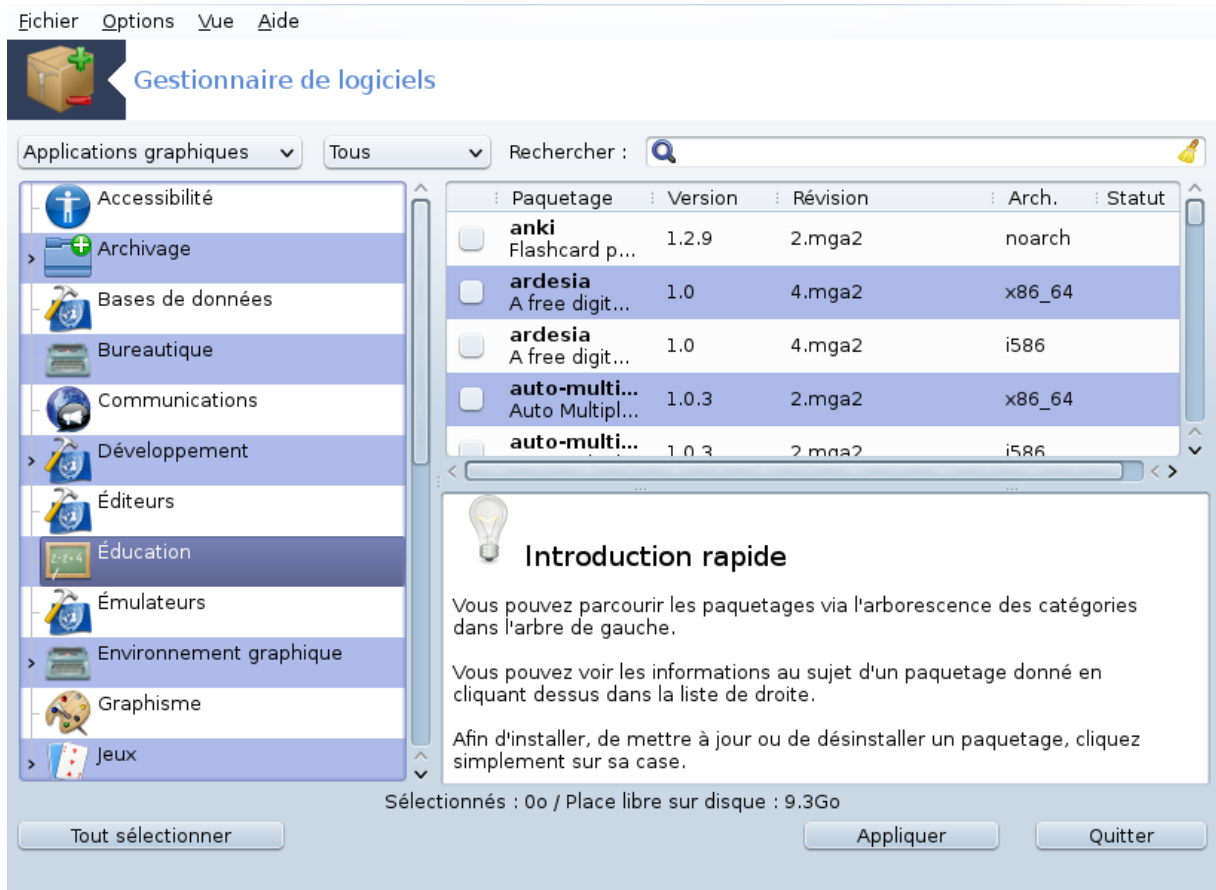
Fichier Options Vue Aide

Gestionnaire de logiciels

Applications graphiques
Tous
Rechercher :

Accessibilité
Archivage
Bases de données
Bureautique
Communications
Développement
Éditeurs
Éducation
Émulateurs
Environnement graphique
Graphisme
Jeux

| Paquetage | Version | Révision | Arch. | Statut |
|---|---|---|---|---|
| anki Flashcard p... | 1.2.9 | 2.mga2 | noarch | |
| ardesia A free digit... | 1.0 | 4.mga2 | x86_64 | |
| ardesia A free digit... | 1.0 | 4.mga2 | i586 | |
| auto-multi... Auto Multipl... | 1.0.3 | 2.mga2 | x86_64 | |
| auto-multi... | 1.0.3 | 2.mga2 | i586 | |

Introduction rapide

Vous pouvez parcourir les paquetages via l'arborescence des catégories dans l'arbre de gauche.

Vous pouvez voir les informations au sujet d'un paquetage donné en cliquant dessus dans la liste de droite.

Afin d'installer, de mettre à jour ou de désinstaller un paquetage, cliquez simplement sur sa case.

Sélectionnés : 0o / Place libre sur disque : 9.3Go

Tout sélectionner
Appliquer
Quitter